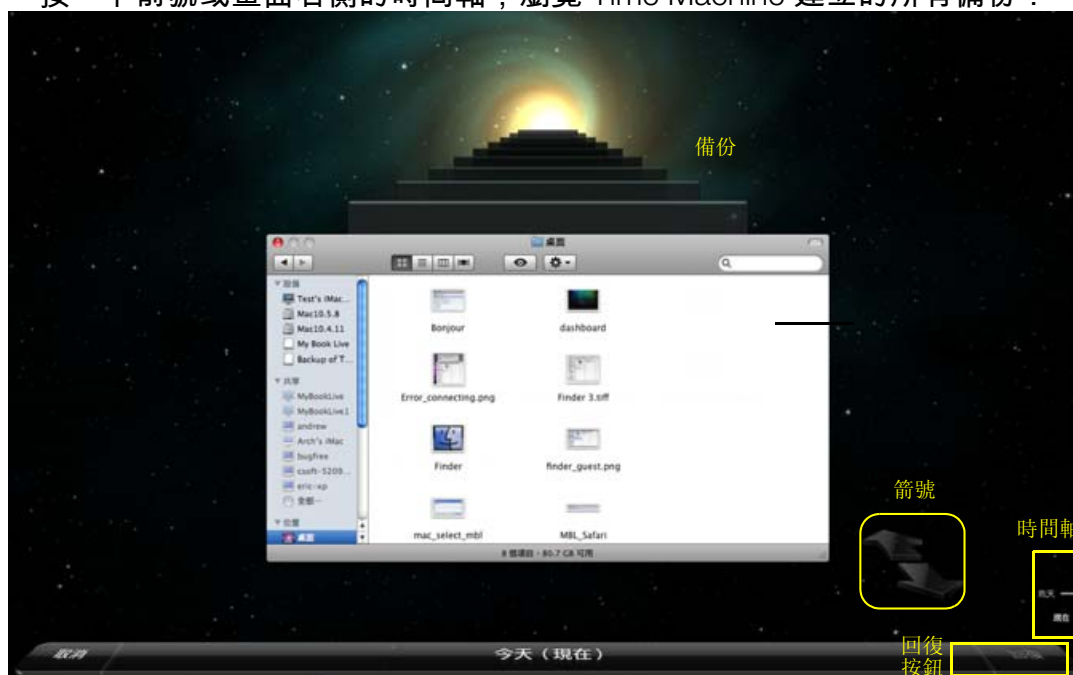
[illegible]一下箭號或查面右側的時間軸，瀏覽 Time Machine 建立的所有備份：

備份

桌面

裝置
Test's iMac...
Mac10.5.8
Mac10.4.11
My Book Live
Backup of T...
共享
MyBookLive
MyBookLive1
andrew
Arch's iMac
bugfree
csoft-5208...
eric-xp
全部...
位置
桌面

Bonjour
dashboard
Error_connecting.png
Finder 3.tiff
Finder
finder_guest.png
mac_select_mbl
MBL_Safari

8 個項目，80.7 GB 可用

箭號

時間軸

今天
現在

取消

今天（現在）

回復
按鈕

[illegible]